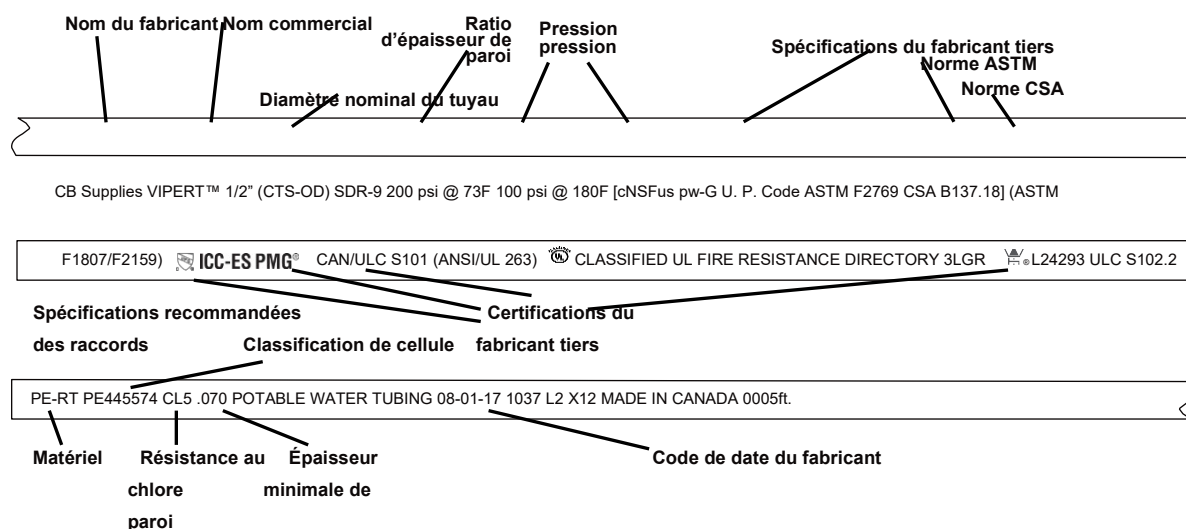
Nom du fabricant Nom commercial

Ratio d'épaisseur de paroi

Pression pression

Spécifications du fabricant tiers

Norme ASTM

Norme CSA

Diamètre nominal du tuyau

CB Supplies VIPERT™ 1/2" (CTS-OD) SDR-9 200 psi @ 73F 100 psi @ 180F [cNSFus pw-G U. P. Code ASTM F2769 CSA B137.18] (ASTM

F1807/F2159) ICC-ES PMG® CAN/ULC S101 (ANSI/UL 263) CLASSIFIED UL FIRE RESISTANCE DIRECTORY 3LGR L24293 ULC S102.2

Spécifications recommandées des raccords

Certifications du fabricant tiers

Classification de cellule

PE-RT PE445574 CL5 .070 POTABLE WATER TUBING 08-01-17 1037 L2 X12 MADE IN CANADA 0005ft.

Matériel

Résistance au chlore

Épaisseur minimale de paroi

Code de date du fabricant